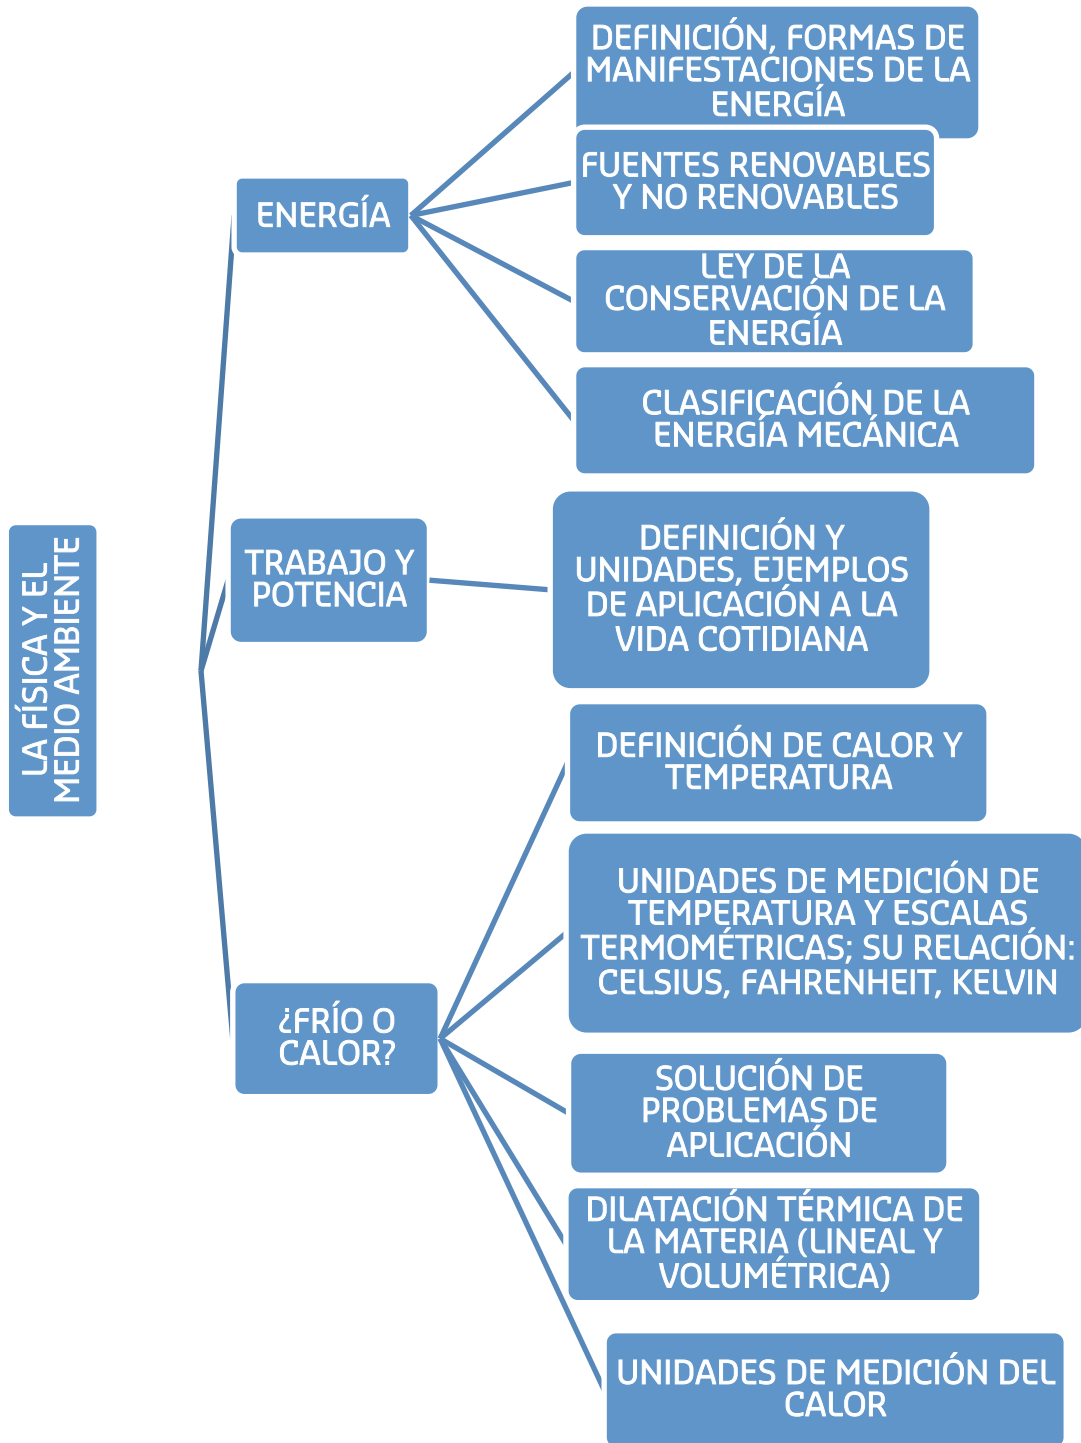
LA FÍSICA Y EL MEDIO AMBIENTE

ENERGÍA

DEFINICIÓN, FORMAS DE MANIFESTACIONES DE LA ENERGÍA

FUENTES RENOVABLES Y NO RENOVABLES

LEY DE LA CONSERVACIÓN DE LA ENERGÍA

CLASIFICACIÓN DE LA ENERGÍA MECÁNICA

TRABAJO Y POTENCIA

DEFINICIÓN Y UNIDADES, EJEMPLOS DE APLICACIÓN A LA VIDA COTIDIANA

¿FRÍO O CALOR?

DEFINICIÓN DE CALOR Y TEMPERATURA

UNIDADES DE MEDICIÓN DE TEMPERATURA Y ESCALAS TERMOMÉTRICAS; SU RELACIÓN: CELSIUS, FAHRENHEIT, KELVIN

SOLUCIÓN DE PROBLEMAS DE APLICACIÓN

DILATACIÓN TÉRMICA DE LA MATERIA (LINEAL Y VOLUMÉTRICA)

UNIDADES DE MEDICIÓN DEL CALOR